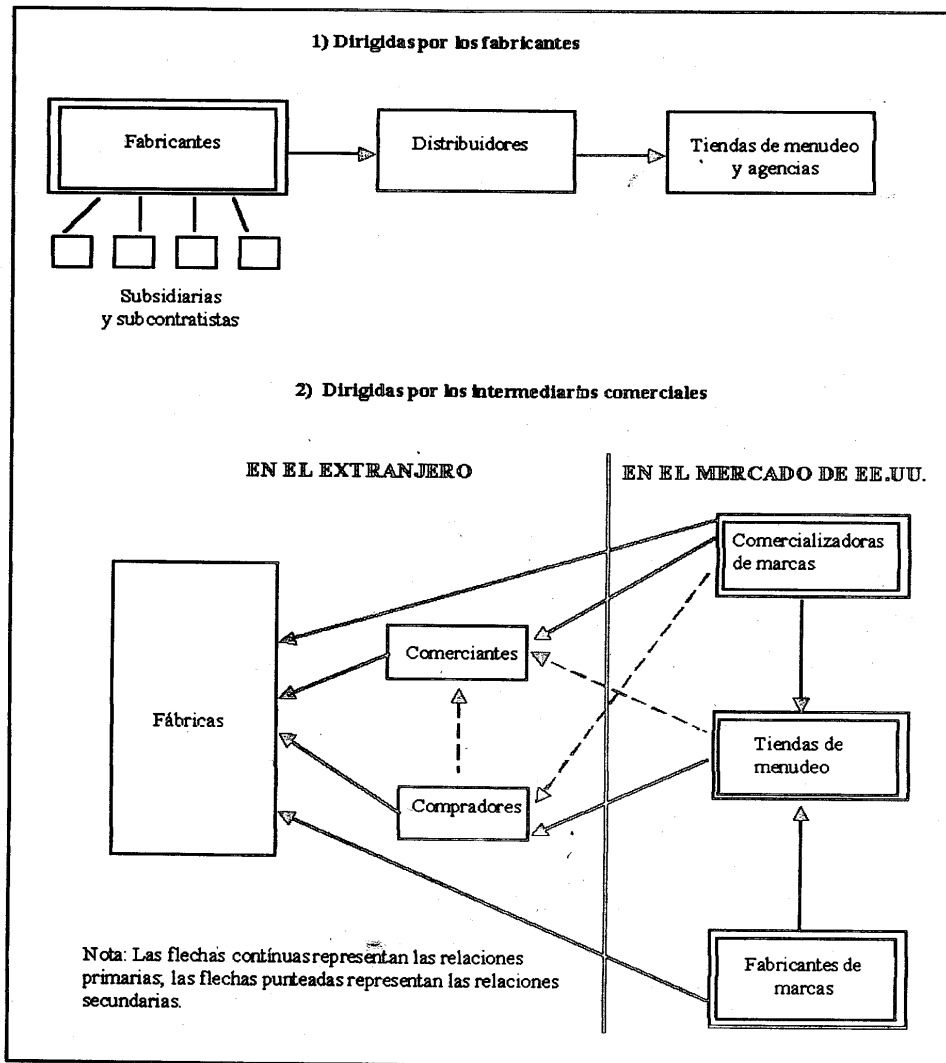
1) Dirigidas por los fabricantes

Fabricantes

Distribuidores

Tiendas de menudeo y agencias

Subsidiarias y subcontratistas

2) Dirigidas por los intermediarios comerciales

EN EL EXTRANJERO

EN EL MERCADO DE EE.UU.

Comercializadoras de marcas

Fábricas

Comerciantes

Tiendas de menudeo

Compradores

Fabricantes de marcas

Nota: Las flechas contínuas representan las relaciones primarias; las flechas punteadas representan las relaciones secundarias.